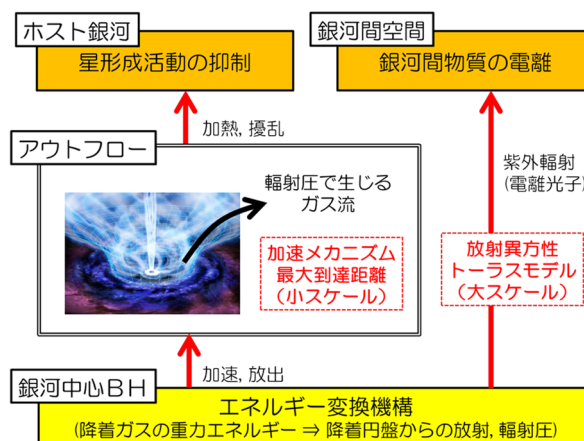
ホスト銀河

星形成活動の抑制

銀河間空間

銀河間物質の電離

加熱, 擾乱

アウトフロー

輻射圧で生じるガス流

加速メカニズム
最大到達距離
（小スケール）

紫外輻射
（電離光子

放射異方性
トーラスモデル
（大スケール）

加速, 放出

銀河中心ＢＨ

エネルギー変換機構
（降着ガスの重力エネルギー ⇒ 降着円盤からの放射, 輻射圧）